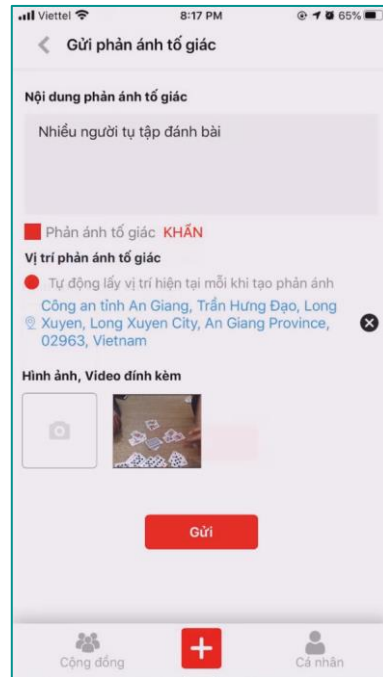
Viettel 8:17 PM 65%

Gửi phản ánh tố giác

Nội dung phản ánh tố giác

Nhiều người tụ tập đánh bài

Phản ánh tố giác KHẨN

Vị trí phản ánh tố giác

Tự động lấy vị trí hiện tại mỗi khi tạo phản ánh

Công an tỉnh An Giang, Trần Hưng Đạo, Long Xuyen, Long Xuyen City, An Giang Province, 02963, Vietnam

Hình ảnh, Video đính kèm

Gửi

Cộng đồng

Cá nhân